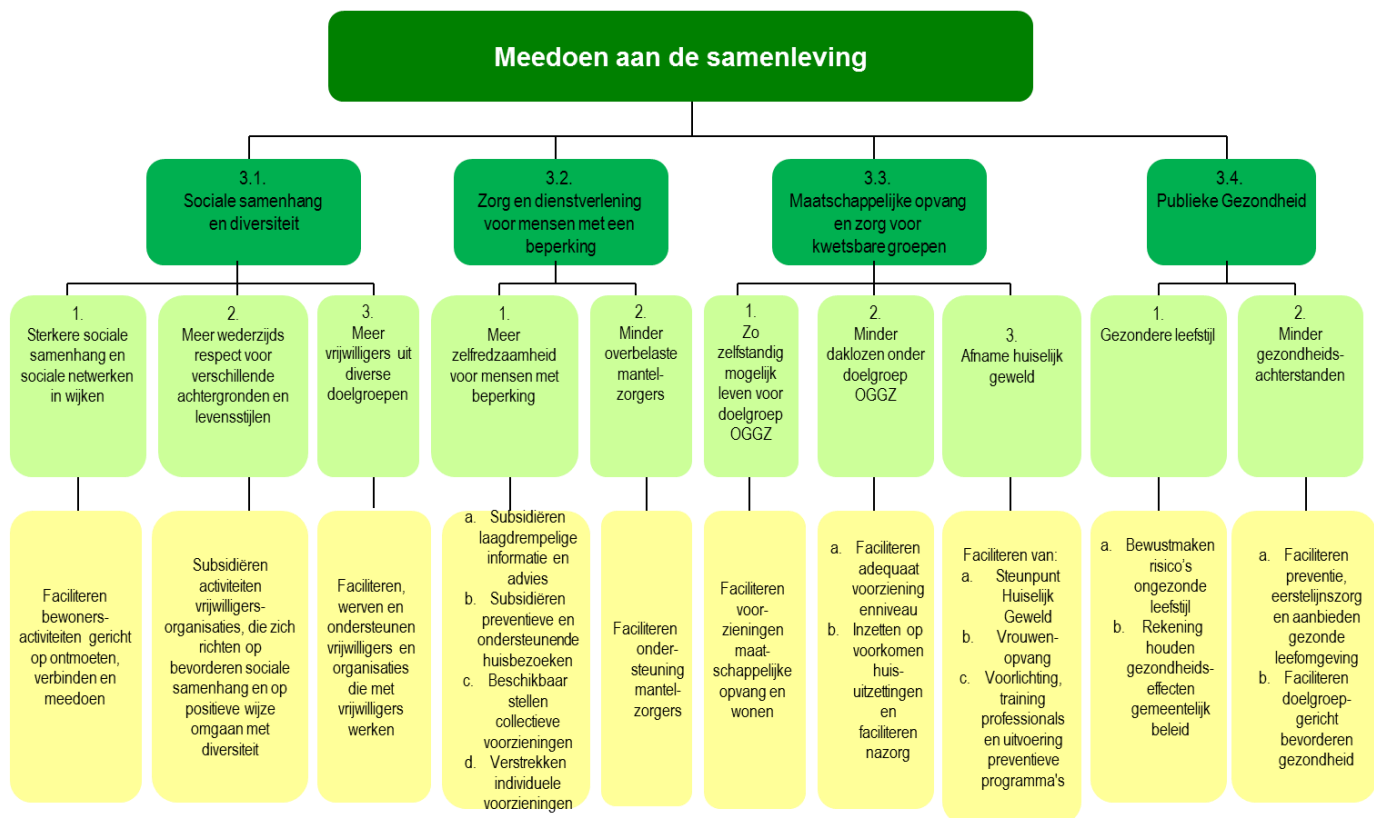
Meedoen aan de samenleving

3.1.
Sociale samenhang en diversiteit

3.2.
Zorg en dienstverlening voor mensen met een beperking

3.3.
Maatschappelijke opvang en zorg voor kwetsbare groepen

3.4.
Publieke Gezondheid

1.
Sterkere sociale samenhang en sociale netwerken in wijken

Faciliteren bewoners-activiteiten gericht op ontmoeten, verbinden en meedoen

2.
Meer wederzijds respect voor verschillende achtergronden en levensstijlen

Subsidiëren activiteiten vrijwilligers-organisaties, die zich richten op bevorderen sociale samenhang en op positieve wijze omgaan met diversiteit

3.
Meer vrijwilligers uit diverse doelgroepen

Faciliteren, werven en ondersteunen vrijwilligers en organisaties die met vrijwilligers werken

1.
Meer zelfredzaamheid voor mensen met beperking

a. Subsidiëren laagdrempelige informatie en advies
b. Subsidiëren preventieve en ondersteunende huisbezoeken
c. Beschikbaar stellen collectieve voorzieningen
d. Verstrekken individuele voorzieningen

2.
Minder overbelaste mantel-zorgers

Faciliteren onder-steuning mantel-zorgers

1.
Zo zelfstandig mogelijk leven voor doelgroep OGGZ

Faciliteren voor-zieningen maat-schappelijke opvang en wonen

2.
Minder daklozen onder doelgroep OGGZ

a. Faciliteren adequaat voorziening enniveau
b. Inzetten op voorkomen huis-uitzettingen en faciliteren nazorg

3.
Afname huiselijk geweld

Faciliteren van:
a. Steunpunt Huiselijk Geweld
b. Vrouwen-opvang
c. Voorlichting, training professionals en uitvoering preventieve programma's

1.
Gezondere leefstijl

a. Bewustmaken risico's ongezonde leefstijl
b. Rekening houden gezondheids-effecten gemeentelijk beleid

2.
Minder gezondheids-achterstanden

a. Faciliteren preventie, eerstelijnszorg en aanbieden gezonde leefomgeving
b. Faciliteren doelgroep-gericht bevorderen gezondheid